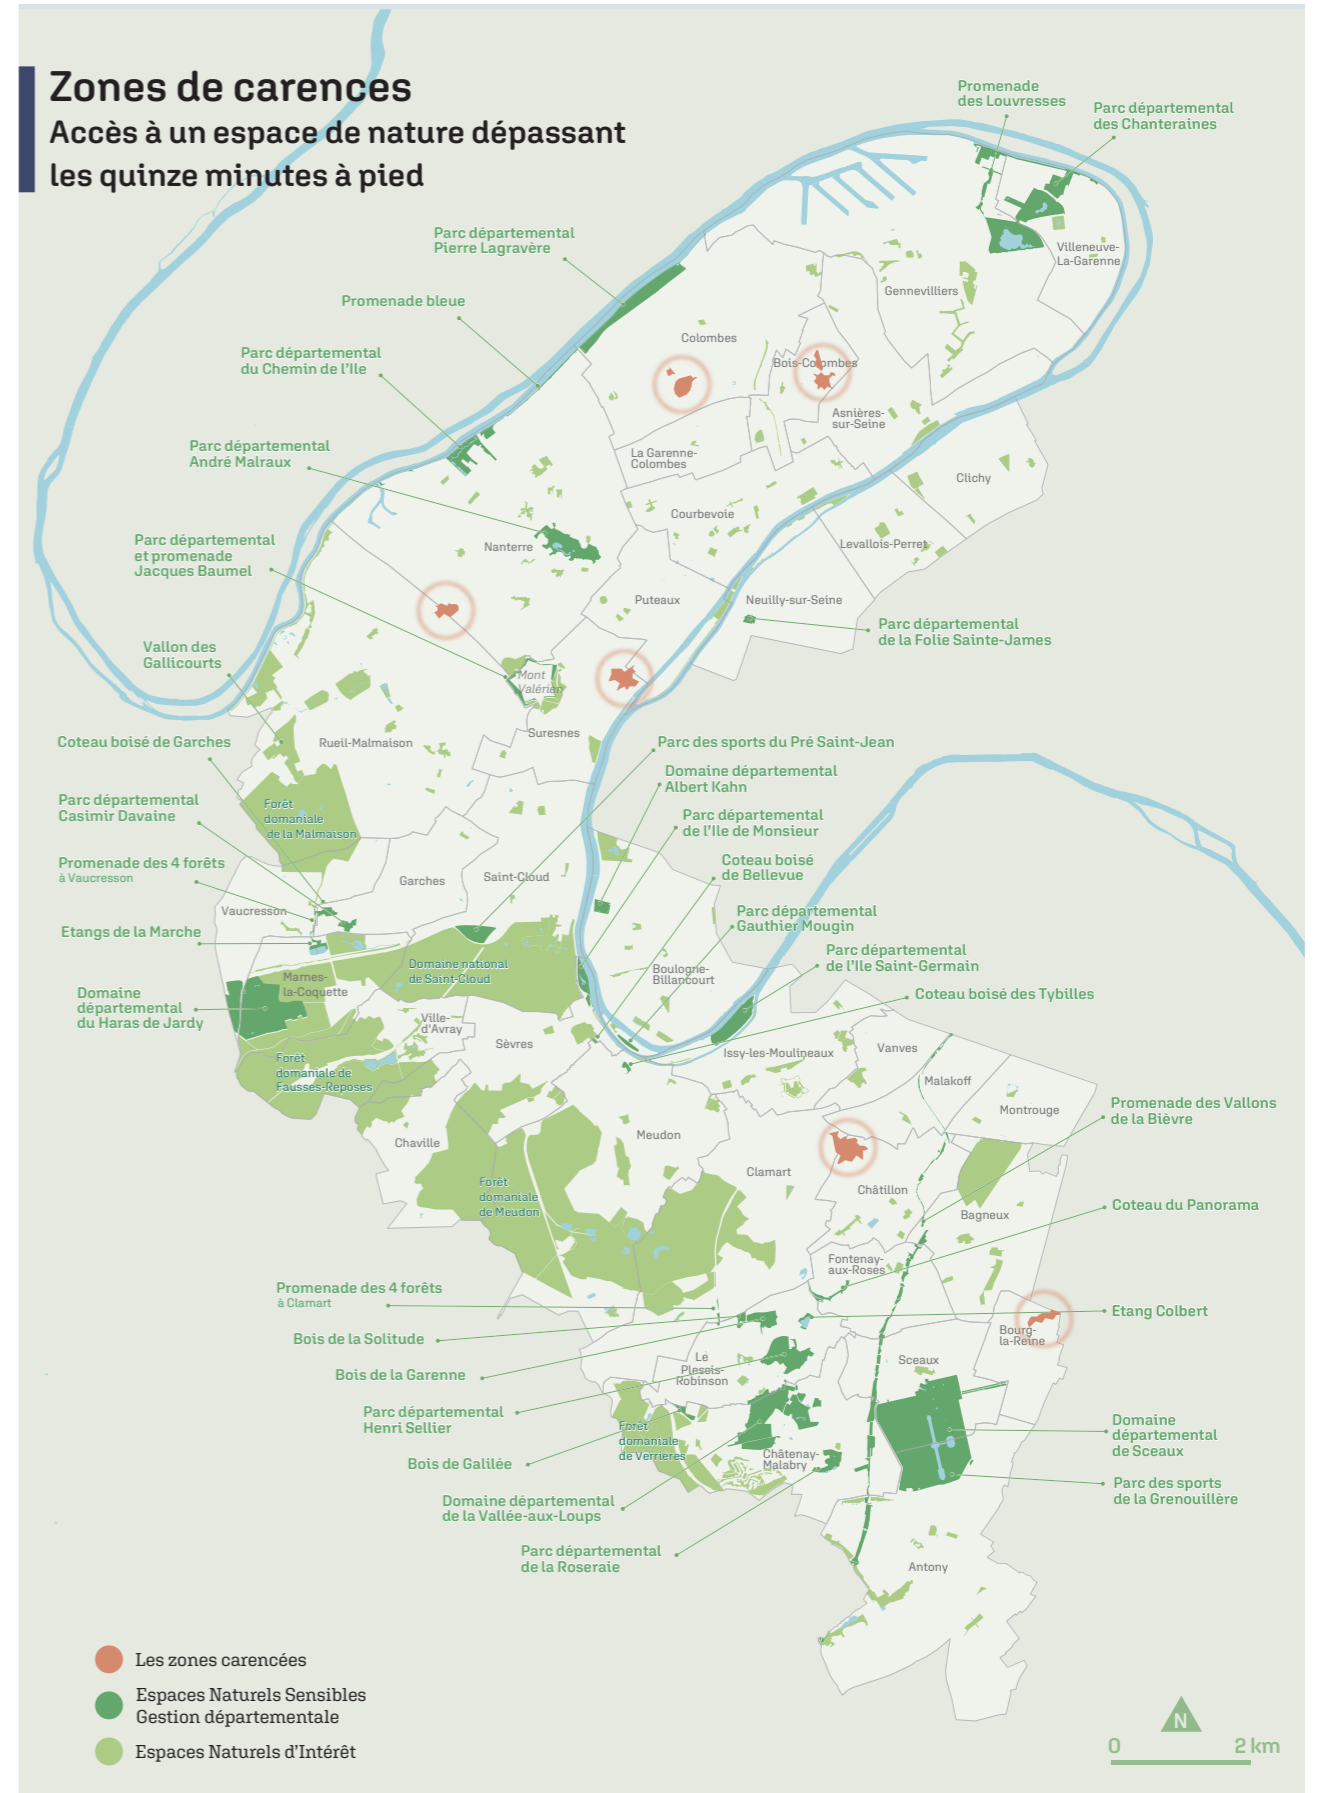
Zones de carences
Accès à un espace de nature dépassant les quinze minutes à pied

Promenade des Louvresses
Parc départemental des Chanteraines
Villeneuve-La-Garenne
Gennevilliers
Parc départemental Pierre Lagravère
Promenade bleue
Colombes
Bois-Colombes
Asnières-sur-Seine
Parc départemental du Chemin de l'Ile
La Garenne-Colombes
Clichy
Parc départemental André Malraux
Courbevoie
Levallois-Perret
Nanterre
Parc départemental et promenade Jacques Baumel
Puteaux
Neuilly-sur-Seine
Parc départemental de la Folie Sainte-James
Vallon des Gallicourts
Mont Valérien
Suresnes
Rueil-Malmaison
Coteau boisé de Garches
Parc des sports du Pré Saint-Jean
Domaine départemental Albert Kahn
Forêt domaniale de la Malmaison
Parc départemental Casimir Davaine
Parc départemental de l'Ile de Monsieur
Promenade des 4 forêts à Vaucresson
Garches
Saint-Cloud
Coteau boisé de Bellevue
Vaucresson
Parc départemental Gauthier Mougin
Etangs de la Marche
Domaine national de Saint-Cloud
Parc départemental de l'Ile Saint-Germain
Boulogne-Billancourt
Marnes-la-Coquette
Coteau boisé des Tybilles
Domaine départemental du Haras de Jardy
Ville-d'Avray
Sèvres
Issy-les-Moulineaux
Vanves
Forêt domaniale de Fausses-Reposes
Malakoff
Montrouge
Promenade des Vallons de la Bièvre
Chaville
Meudon
Clamart
Châtillon
Forêt domaniale de Meudon
Bagneux
Coteau du Panorama
Fontenay-aux-Roses
Promenade des 4 forêts à Clamart
Etang Colbert
Bois de la Solitude
Bourg-la-Reine
Le Plessis-Robinson
Sceaux
Bois de la Garenne
Parc départemental Henri Sellier
Forêt domaniale de Verrières
Domaine départemental de Sceaux
Bois de Galilée
Châtenay-Malabry
Parc des sports de la Grenouillère
Domaine départemental de la Vallée-aux-Loups
Parc départemental de la Roseraie
Antony

Les zones carencées
Espaces Naturels Sensibles Gestion départementale
Espaces Naturels d'Intérêt

N
0 2 km